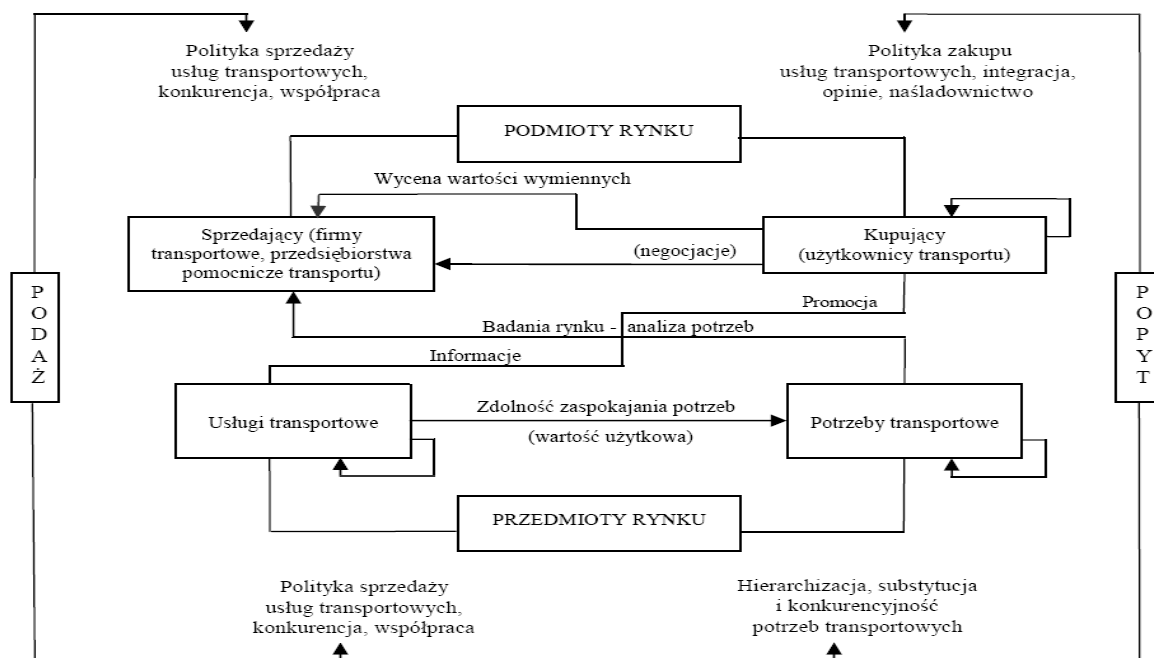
Polityka sprzedaży usług transportowych, konkurencja, współpraca

Polityka zakupu usług transportowych, integracja, opinie, naśladownictwo

PODMIOTY RYNKU

Wycena wartości wymiennych

Sprzedający (firmy transportowe, przedsiębiorstwa pomocnicze transportu)

(negocjacje)

Kupujący (użytkownicy transportu)

P O D A Ż

Promocja

P O P Y T

Badania rynku - analiza potrzeb

Informacje

Usługi transportowe

Zdolność zaspokajania potrzeb

(wartość użytkowa)

Potrzeby transportowe

PRZEDMIOTY RYNKU

Polityka sprzedaży usług transportowych, konkurencja, współpraca

Hierarchizacja, substytucja i konkurencyjność potrzeb transportowych